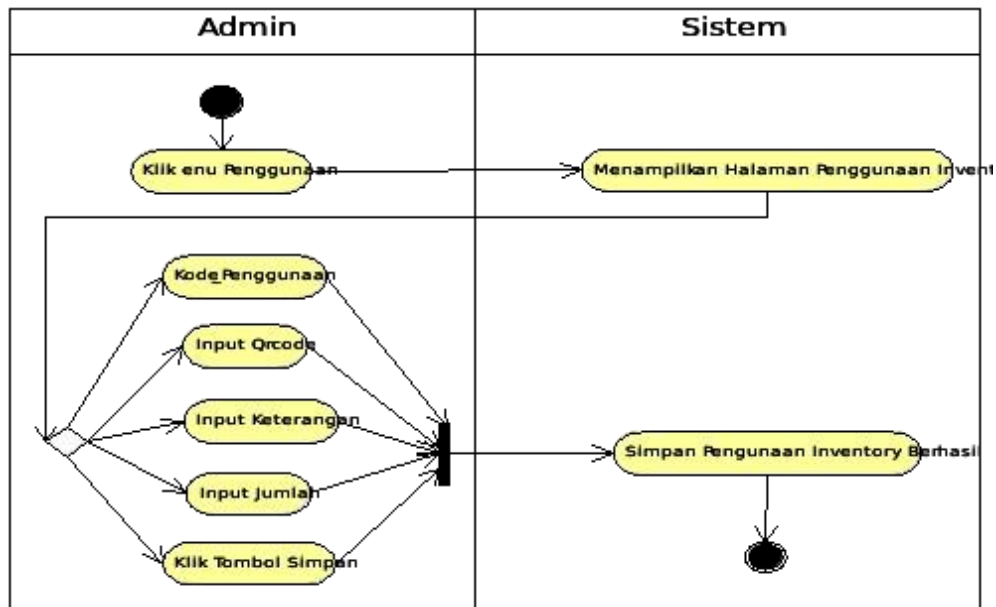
| Admin | Sistem |
|---|---|

Klik enu Penggunaan

Menampilkan Halaman Penggunaan Invent

Kode_Penggunaan

Input Qrcode

Input Keterangan

Input Jumlah

Klik Tombol Simpan

Simpan Pengunaan Inventory Berhasil